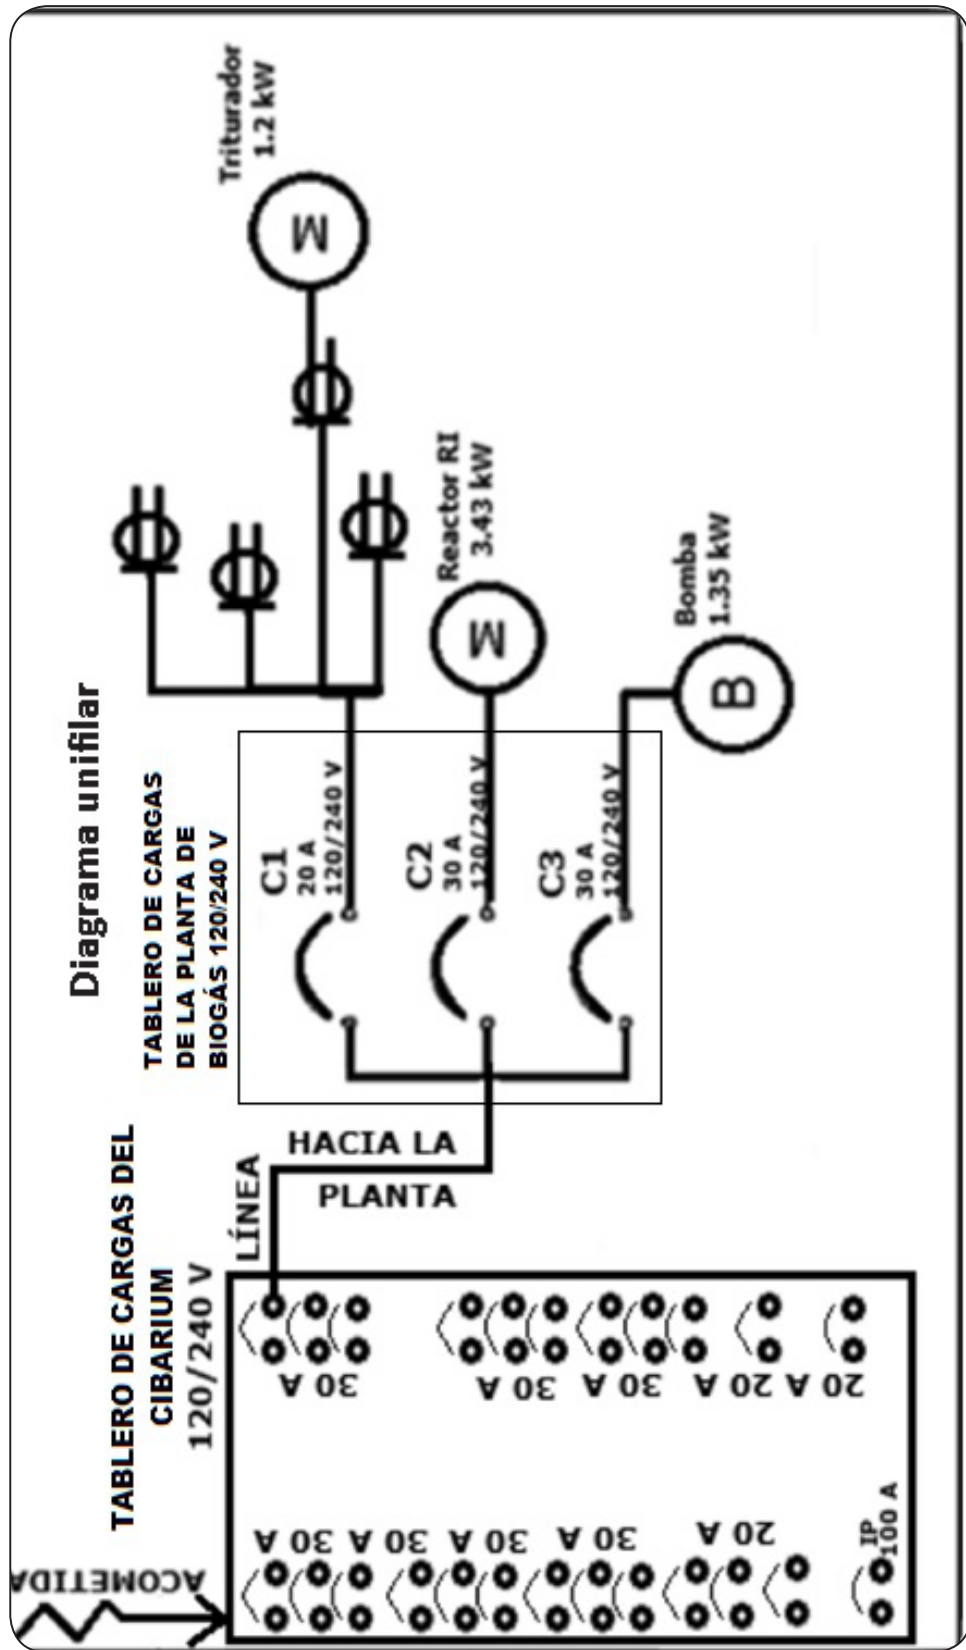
Diagrama unifilar

TABLERO DE CARGAS DE LA PLANTA DE BIOGÁS 120/240 V

C1
20 A
120/240 V

C2
30 A
120/240 V

C3
30 A
120/240 V

Triturador
1.2 kW

M

Reactor RI
3.43 kW

M

Bomba
1.35 kW

B

HACIA LA PLANTA

LÍNEA

TABLERO DE CARGAS DEL CIBARIUM
120/240 V

30 A
30 A
30 A
20 A
20 A

ACOMETIDA

30 A
30 A
30 A
30 A
20 A
IP
100 A